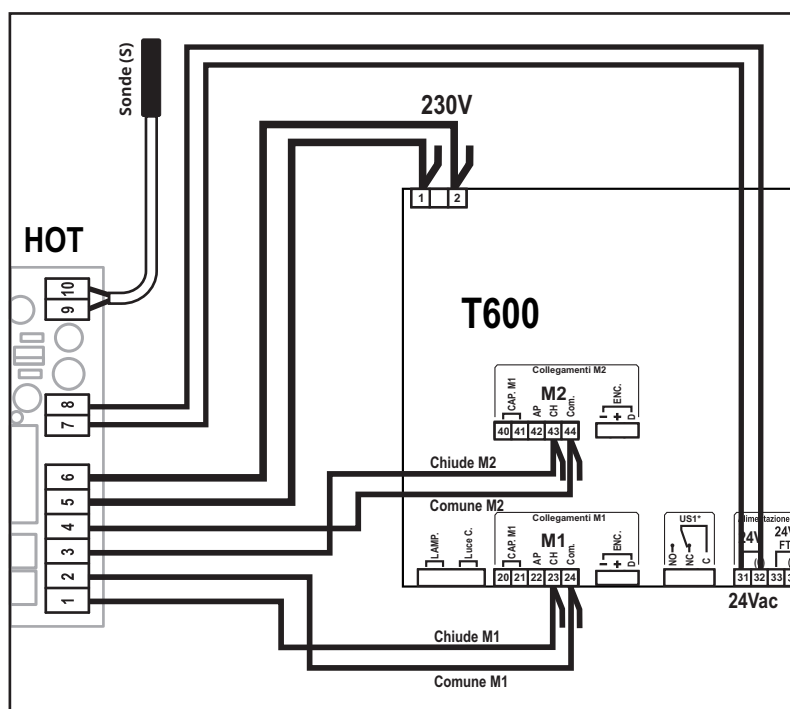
Sonde (S)

230V

1 2

HOT

10
9

T600

Collegamenti M2
CAP. M1
M2
AP
CH
Com.
ENC.
- + D
40 41 42 43 44

8
7

6
5
4
3
2
1

Chiude M2

Comune M2

Collegamenti M1
LAMP.
Luce C.
CAP. M1
M1
AP
CH
Com.
ENC.
- + D
20 21 22 23 24

US1*
NO
NC
C

Alimentazione
24V
24V
FT
31 32 33 3

24Vac

Chiude M1

Comune M1